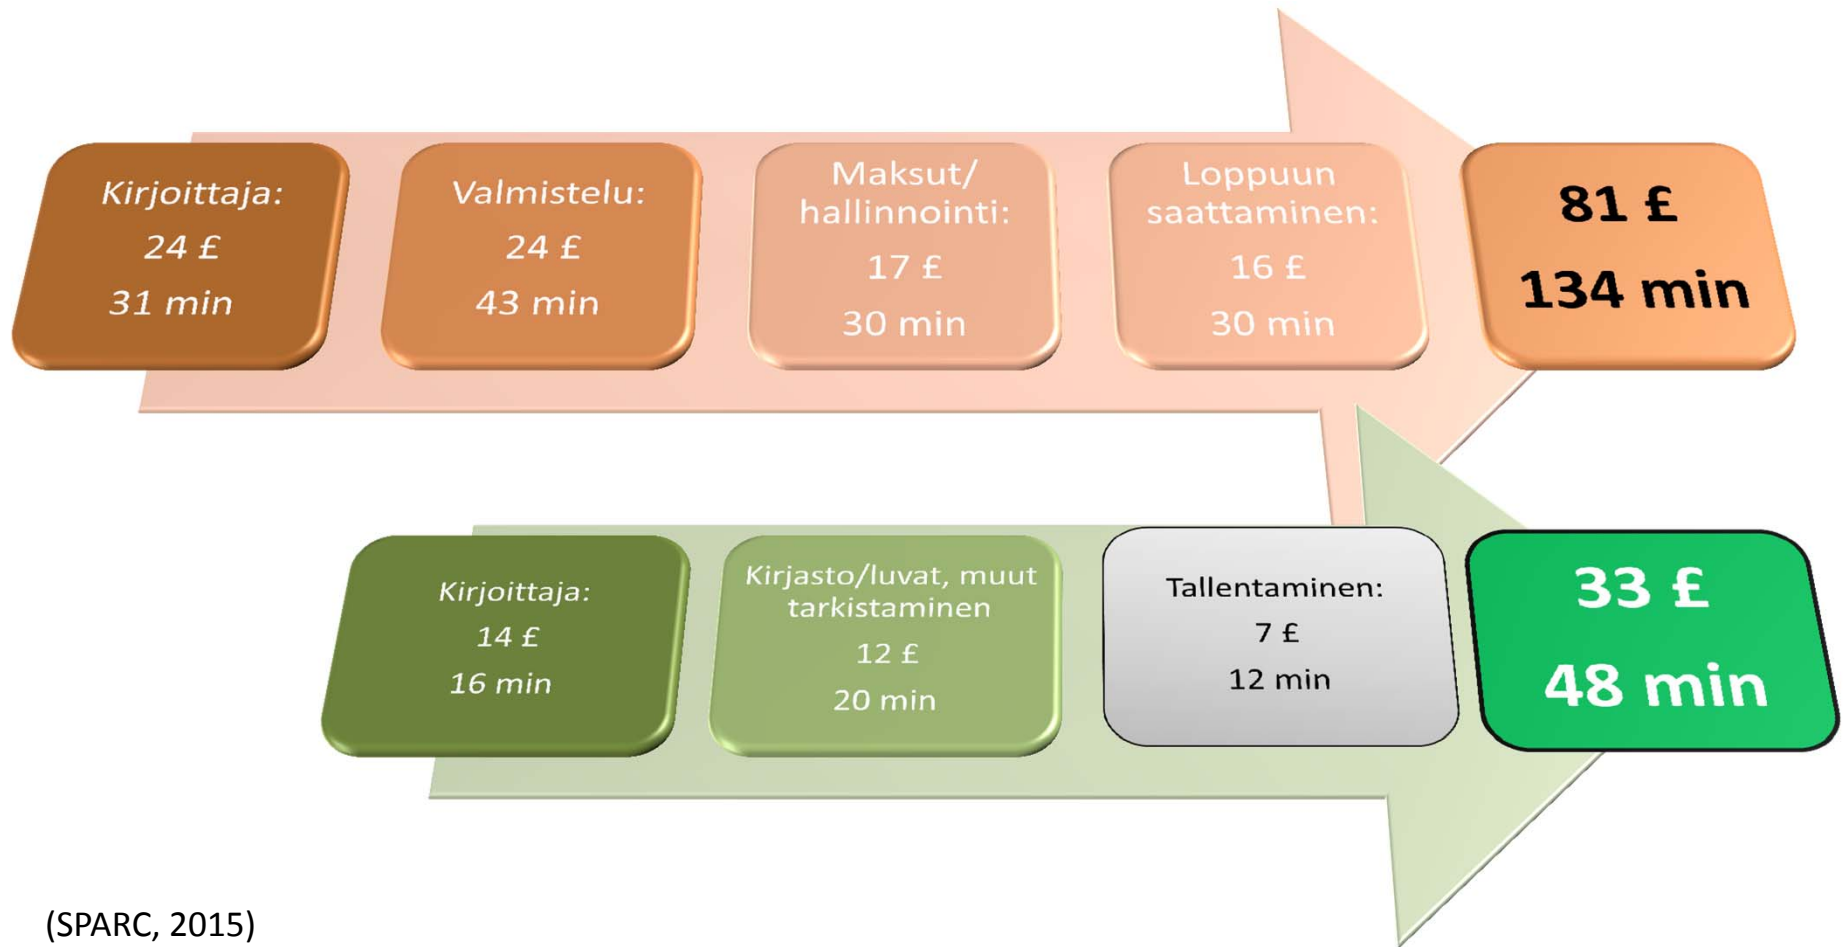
Kirjoittaja:
24 £
31 min

Valmistelu:
24 £
43 min

Maksut/
hallinnointi:
17 £
30 min

Loppuun saattaminen:
16 £
30 min

81 £
134 min

Kirjoittaja:
14 £
16 min

Kirjasto/luvat, muut tarkistaminen
12 £
20 min

Tallentaminen:
7 £
12 min

33 £
48 min

(SPARC, 2015)